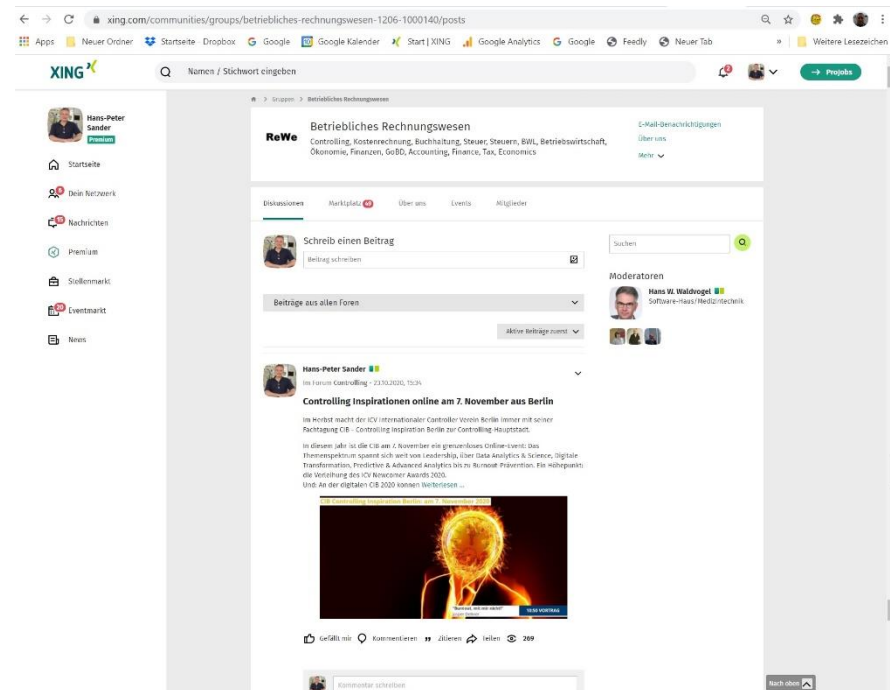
xing.com/communities/groups/betriebliches-rechnungswesen-1206-1000140/posts

Apps Neuer Ordner Startseite Dropbox Google Google Kalender Start | XING Google Analytics Google Feedly Neuer Tab » Weitere Lesezeichen

XING

Namen / Stichwort eingeben

→ Projobs

Hans-Peter Sander
Premium

Startseite
Dein Netzwerk
Nachrichten
Premium
Stellenmarkt
Eventmarkt
News

> Gruppen > Betriebliches Rechnungswesen

ReWe
Betriebliches Rechnungswesen
Controlling, Kostenrechnung, Buchhaltung, Steuer, Steuern, BWL, Betriebswirtschaft, Ökonomie, Finanzen, GoBD, Accounting, Finance, Tax, Economics

E-Mail-Benachrichtigungen
Über uns
Mehr

Diskussionen Marktplatz 40 Über uns Events Mitglieder

Schreib einen Beitrag
Beitrag schreiben

Suchen

Moderatoren
Hans W. Waldvogel
Software-Haus/Medizintechnik

Beiträge aus allen Foren

Aktive Beiträge zuerst

Hans-Peter Sander
Im Forum Controlling · 23.10.2020, 15:34

Controlling Inspirationen online am 7. November aus Berlin

Im Herbst macht der ICV Internationaler Controller Verein Berlin immer mit seiner Fachtagung CIB - Controlling Inspiration Berlin zur Controlling-Hauptstadt.

In diesem Jahr ist die CIB am 7. November ein grenzenloses Online-Event: Das Themenspektrum spannt sich weit von Leadership, über Data Analytics & Science, Digitale Transformation, Predictive & Advanced Analytics bis zu Burnout Prävention. Ein Höhepunkt: die Verleihung des ICV Newcomer Awards 2020.
Und: An der digitalen CIB 2020 können Weiterlesen ...

CIB Controlling Inspiration Berlin am 7. November 2020

"Burnout, mit mir nicht!"
10:50 VORTRAG

Gefällt mir Kommentieren Zitieren Teilen 269

Kommentar schreiben

Nach oben